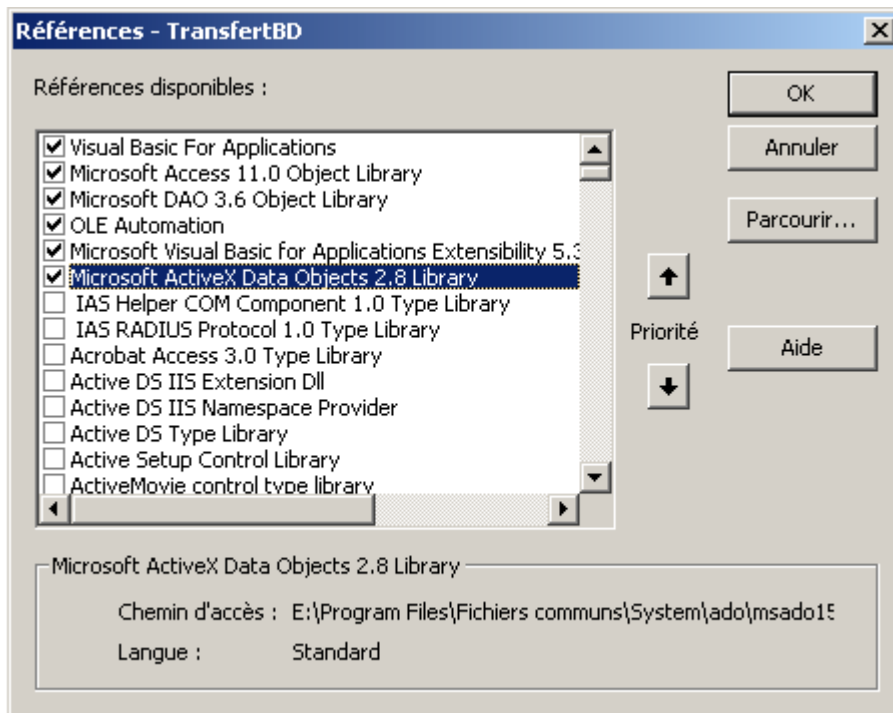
Références - TransfertBD

Références disponibles :

Visual Basic For Applications
Microsoft Access 11.0 Object Library
Microsoft DAO 3.6 Object Library
OLE Automation
Microsoft Visual Basic for Applications Extensibility 5.3
Microsoft ActiveX Data Objects 2.8 Library
IAS Helper COM Component 1.0 Type Library
IAS RADIUS Protocol 1.0 Type Library
Acrobat Access 3.0 Type Library
Active DS IIS Extension Dll
Active DS IIS Namespace Provider
Active DS Type Library
Active Setup Control Library
ActiveMovie control type library

OK

Annuler

Parcourir...

Priorité

Aide

Microsoft ActiveX Data Objects 2.8 Library

Chemin d'accès : E:\Program Files\Fichiers communs\System\ado\msado15

Langue : Standard